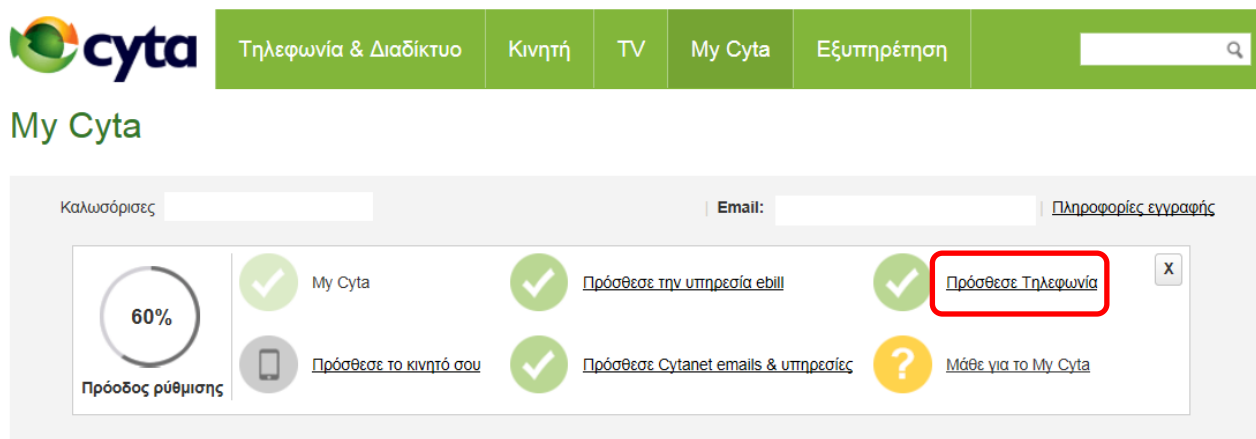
cyta

Τηλεφωνία & Διαδίκτυο | Κινητή | TV | My Cyta | Εξυπηρέτηση

My Cyta

Καλωσόρισες

Email:

Πληροφορίες εγγραφής

60%

Πρόοδος ρύθμισης

My Cyta

Πρόσθεσε την υπηρεσία ebill

Πρόσθεσε Τηλεφωνία

X

Πρόσθεσε το κινητό σου

Πρόσθεσε Cytanet emails & υπηρεσίες

Μάθε για το My Cyta